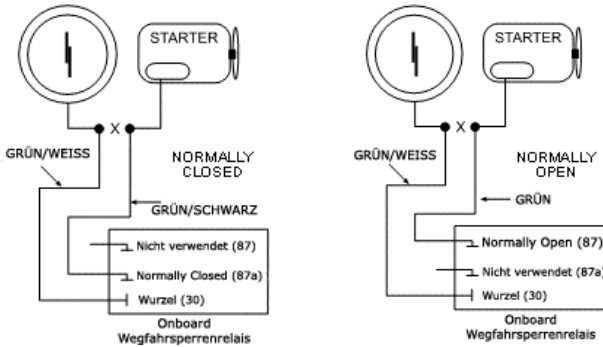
STARTER

X

GRÜN/WEISS

NORMALLY CLOSED

GRÜN/SCHWARZ

Nicht verwendet (87)

Normally Closed (87a)

Wurzel (30)

Onboard Wegfahrsperrenrelais

STARTER

X

GRÜN/WEISS

NORMALLY OPEN

GRÜN

Normally Open (87)

Nicht verwendet (87a)

Wurzel (30)

Onboard Wegfahrsperrenrelais